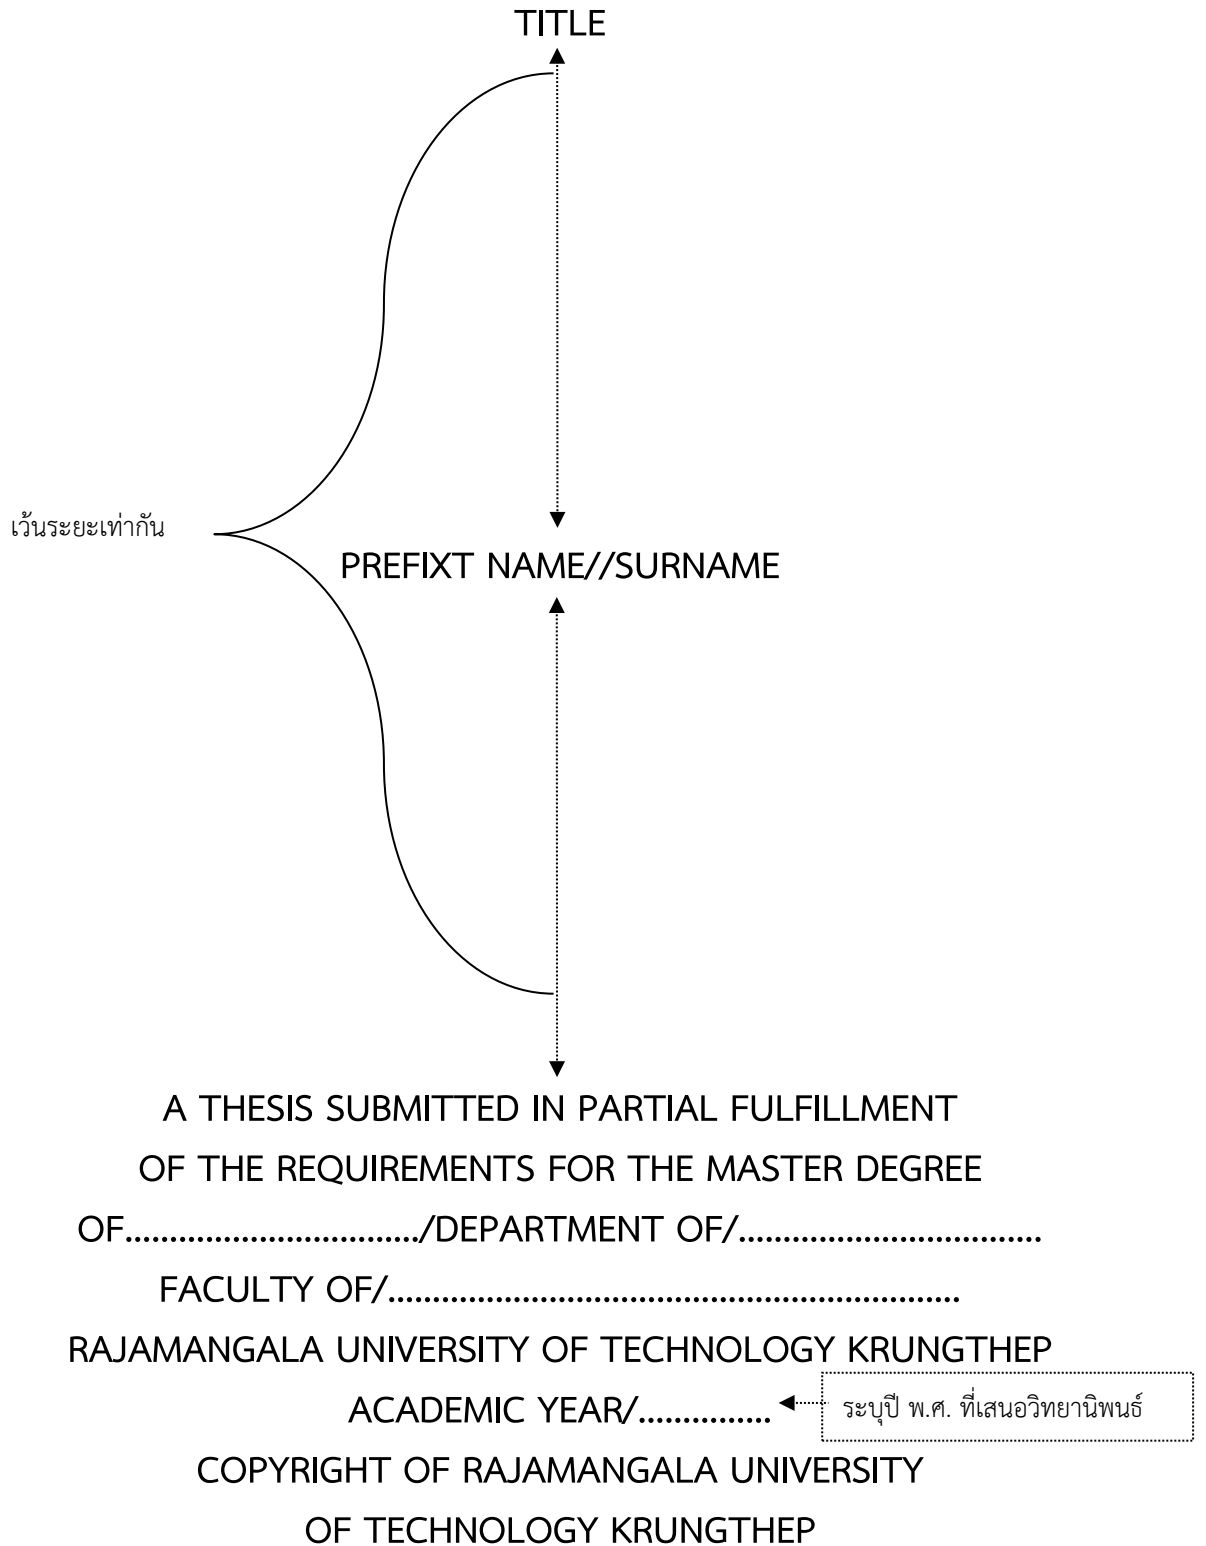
TITLE

เว้นระยะเท่ากัน

PREFIXT NAME//SURNAME

A THESIS SUBMITTED IN PARTIAL FULFILLMENT
OF THE REQUIREMENTS FOR THE MASTER DEGREE
OF................................/DEPARTMENT OF/.................................
FACULTY OF/.............................................................
RAJAMANGALA UNIVERSITY OF TECHNOLOGY KRUNGTHEP
ACADEMIC YEAR/...............

ระบุปี พ.ศ. ที่เสนอวิทยานิพนธ์

COPYRIGHT OF RAJAMANGALA UNIVERSITY
OF TECHNOLOGY KRUNGTHEP